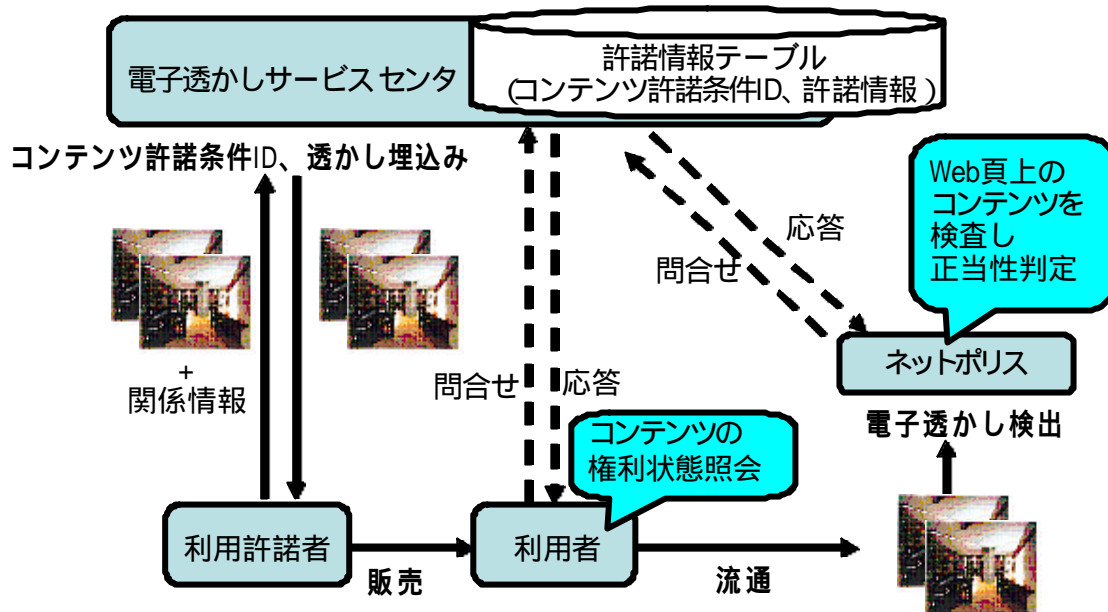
電子透かしサービスセンタ

許諾情報テーブル
(コンテンツ許諾条件ID、許諾情報)

コンテンツ許諾条件ID、透かし埋込み

応答

問合せ

Web頁上の
コンテンツを
検査し
正当性判定

+
関係情報

問合せ

応答

ネットポリス

電子透かし検出

コンテンツの
権利状態照会

利用許諾者

利用者

販売

流通